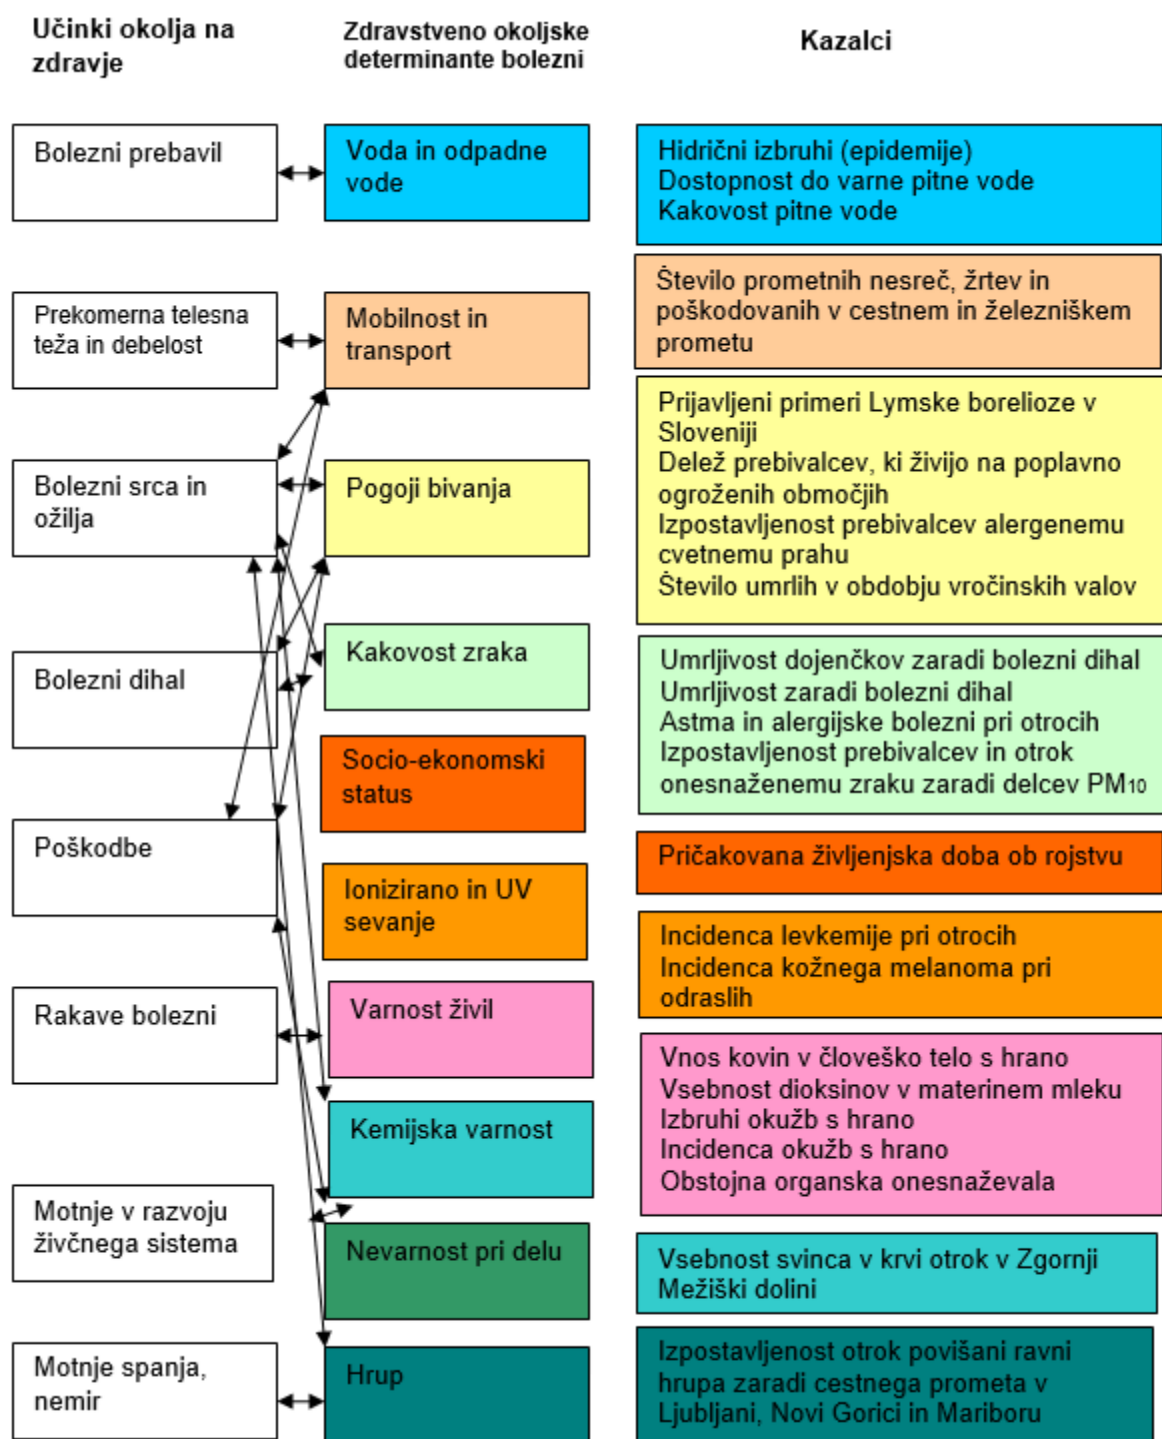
Učinki okolja na zdravje

Zdravstveno okoljske determinante bolezni

Kazalci

Bolezni prebavil

Voda in odpadne vode

Hidrični izbruhi (epidemije)
Dostopnost do varne pitne vode
Kakovost pitne vode

Število prometnih nesreč, žrtev in poškodovanih v cestnem in železniškem prometu

Prekomerna telesna teža in debelost

Mobilnost in transport

Prijavljeni primeri Lymske borelioze v Sloveniji
Delež prebivalcev, ki živijo na poplavno ogroženih območjih
Izpostavljenost prebivalcev alergenemu cvetnemu prahu
Število umrlih v obdobju vročinskih valov

Bolezni srca in ožilja

Pogoji bivanja

Kakovost zraka

Umrljivost dojenčkov zaradi bolezni dihal
Umrljivost zaradi bolezni dihal
Astma in alergijske bolezni pri otrocih
Izpostavljenost prebivalcev in otrok onesnaženemu zraku zaradi delcev PM$_{10}$

Bolezni dihal

Socio-ekonomski status

Poškodbe

Pričakovana življenjska doba ob rojstvu

Ionizirano in UV sevanje

Incidenca levkemije pri otrocih
Incidenca kožnega melanoma pri odraslih

Rakave bolezni

Varnost živil

Vnos kovin v človeško telo s hrano
Vsebnost dioksinov v materinem mleku
Izbruhi okužb s hrano
Incidenca okužb s hrano
Obstojna organska onesnaževala

Kemijska varnost

Motnje v razvoju živčnega sistema

Nevarnost pri delu

Vsebnost svinca v krvi otrok v Zgornji Mežiški dolini

Motnje spanja, nemir

Hrup

Izpostavljenost otrok povišani ravni hrupa zaradi cestnega prometa v Ljubljani, Novi Gorici in Mariboru